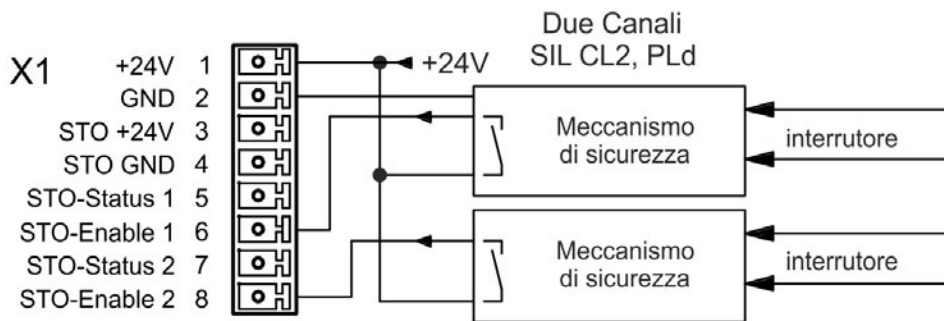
X1

+24V 1
GND 2
STO +24V 3
STO GND 4
STO-Status 1 5
STO-Enable 1 6
STO-Status 2 7
STO-Enable 2 8

+24V

Due Canali
SIL CL2, PLd

Meccanismo di sicurezza

interruttore

Meccanismo di sicurezza

interruttore